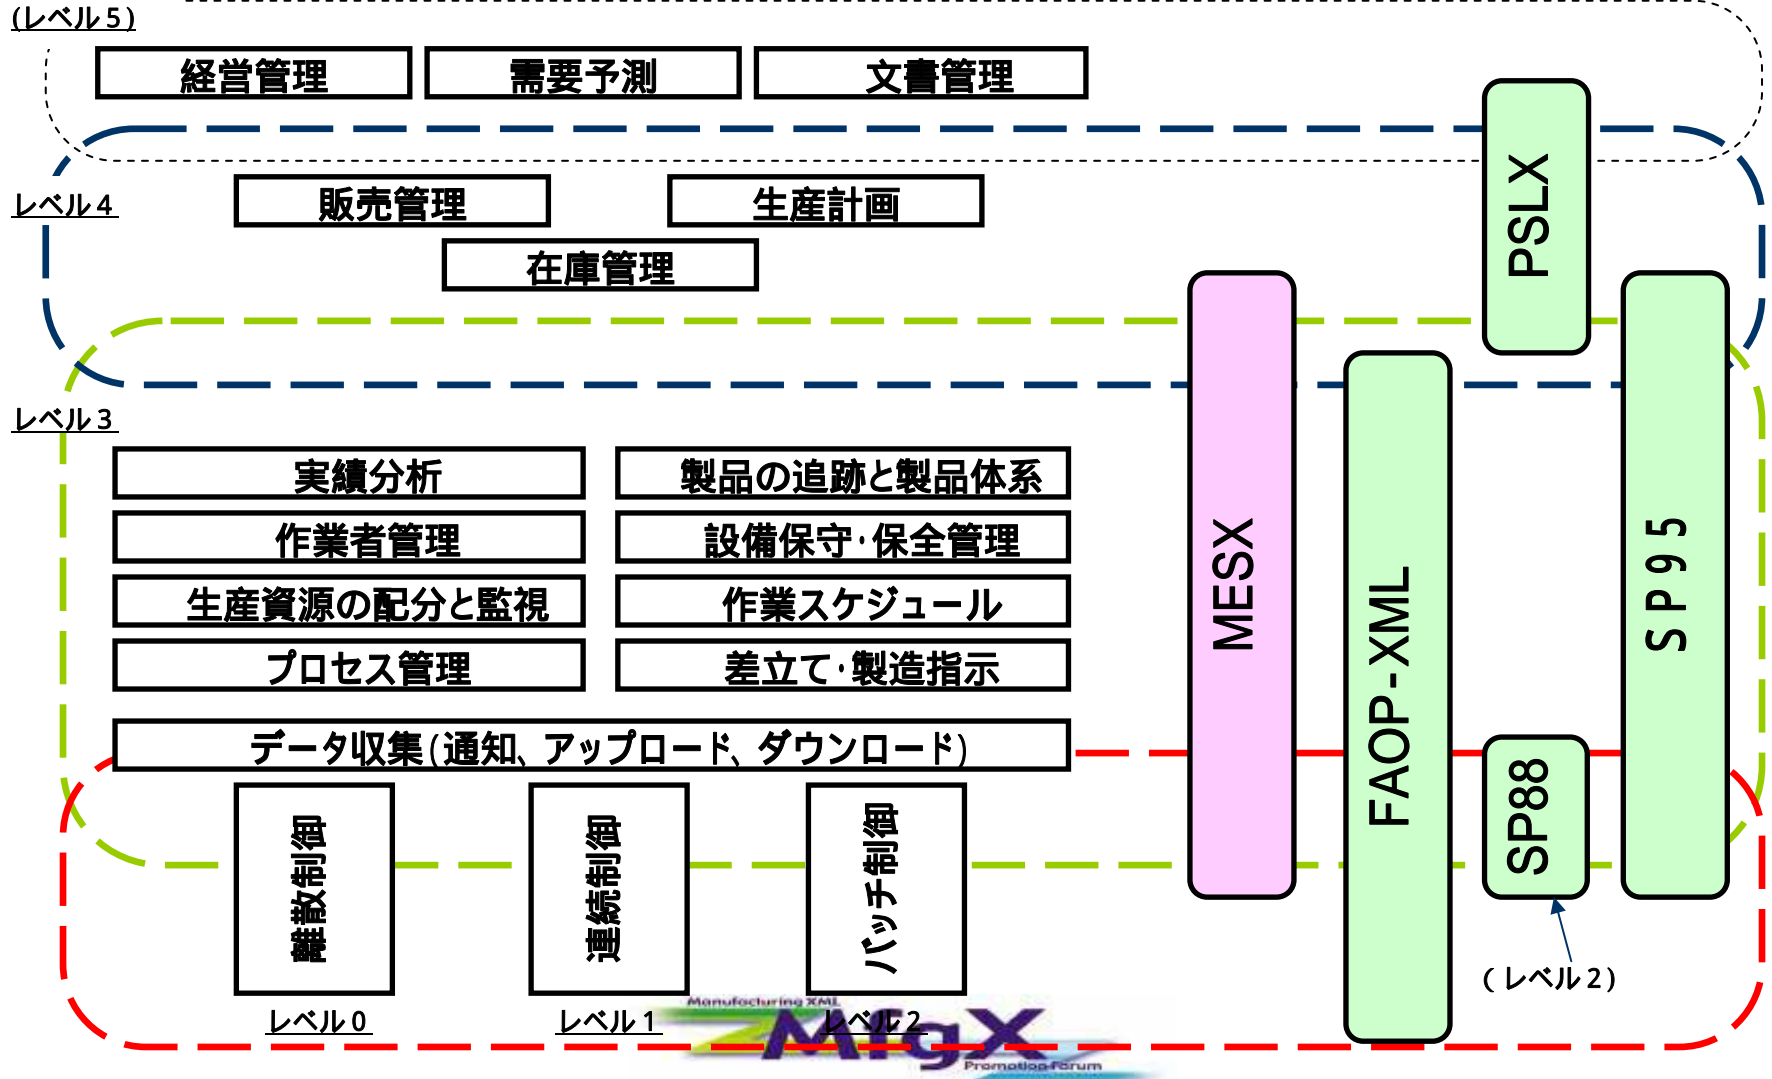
(レベル5)

経営管理

需要予測

文書管理

レベル4

販売管理

生産計画

在庫管理

PSLX

レベル3

実績分析

製品の追跡と製品体系

作業者管理

設備保守·保全管理

生産資源の配分と監視

作業スケジュール

プロセス管理

差立て·製造指示

データ収集(通知、アップロード、ダウンロード)

MESX

FAOP-XML

SP95

SP88

離散制御

連続制御

バッチ制御

レベル0

レベル1

レベル2

(レベル2)

Manufacturing XML

MfgX

Promotion Forum